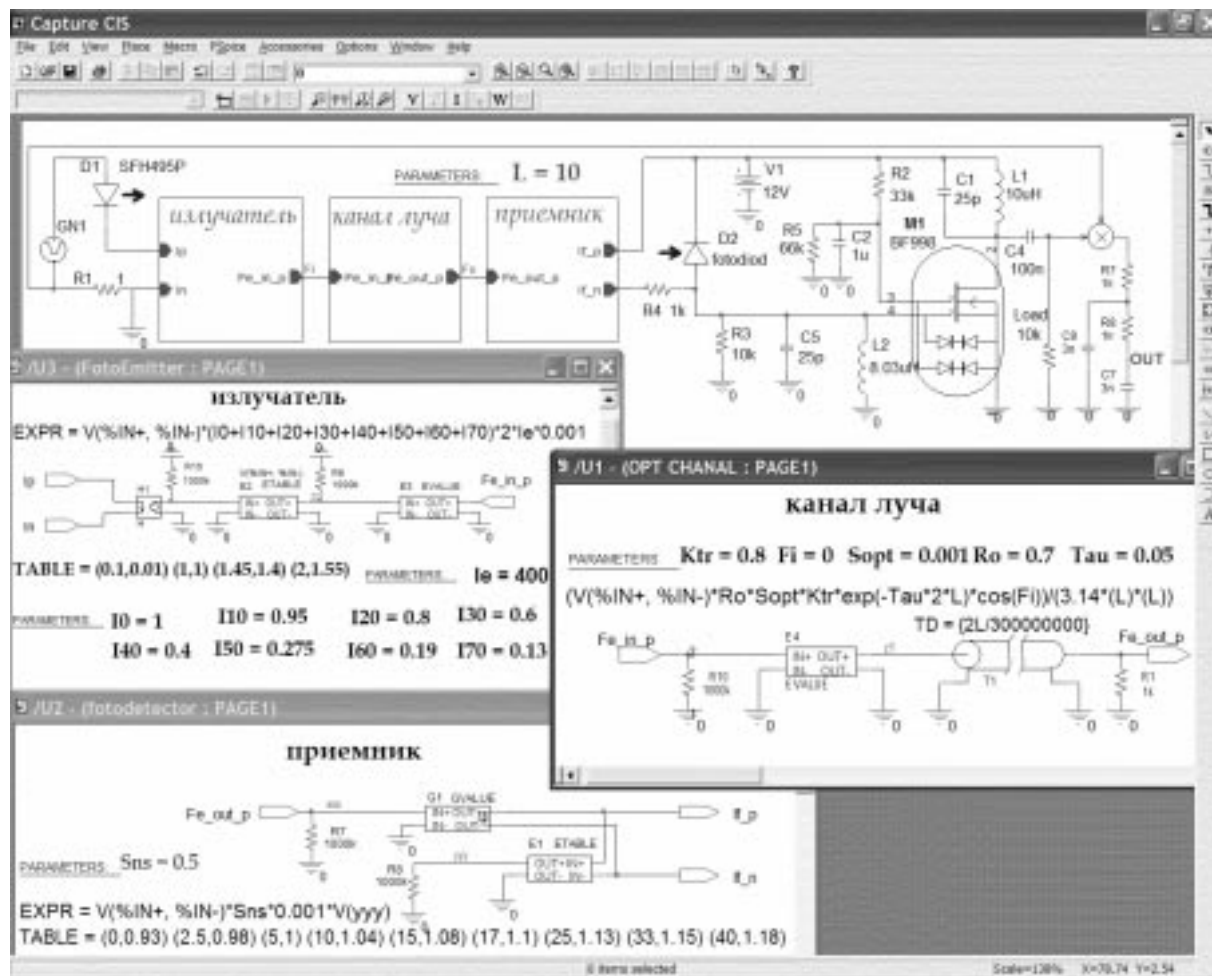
Capture CIS

File Edit View Place Macro PSpice Accessories Options Window Help

D1 SFH495P

GN1

R1 1

излучатель

канал луча

приемник

PARAMETERS: L = 10

Ip

In

Fe_in_p

Fe_in_p Fe_out_p

Fe_out_p

If_p

If_n

D2 fotodiod

R4 1k

V1 12V

R2 33k

C1 25p

L1 10uH

R5 66k

C2 1u

M1 BF998

C4 100n

R3 10k

C5 25p

L2 8.03uH

Load 10k

R7 1k

R8 1k

C7 3n

OUT

0

/U3 - (FotoEmitter : PAGE1)

излучатель

EXPR = V(%IN+, %IN-)*(I0+I10+I20+I30+I40+I50+I60+I70)*2*Ie*0.001

Ip

In

Fe_in_p

E2 ETABLE

E3 EVALUE

TABLE = (0.1,0.01) (1,1) (1.45,1.4) (2,1.55)

PARAMETERS: Ie = 400

PARAMETERS: I0 = 1 I10 = 0.95 I20 = 0.8 I30 = 0.6

I40 = 0.4 I50 = 0.275 I60 = 0.19 I70 = 0.13

/U1 - (OPT CHANAL : PAGE1)

канал луча

PARAMETERS: Ktr = 0.8 Fi = 0 Sopt = 0.001 Ro = 0.7 Tau = 0.05

(V(%IN+, %IN-)*Ro*Sopt*Ktr*exp(-Tau*2*L)*cos(Fi))/(3.14*(L)*(L))

TD = {2L/300000000}

Fe_in_p

Fe_out_p

E4 EVALUE

R10 1000k

T1

R1 1k

0

/U2 - (fotodetector : PAGE1)

приемник

Fe_out_p

G1 GVALUE

If_p

R7 1000k

E1 ETABLE

If_n

PARAMETERS: Sns = 0.5

R5 1000k

EXPR = V(%IN+, %IN-)*Sns*0.001*V(yyy)

TABLE = (0,0.93) (2.5,0.98) (5,1) (10,1.04) (15,1.08) (17,1.1) (25,1.13) (33,1.15) (40,1.18)

0 items selected

Scale=138% X=70.74 Y=2.54